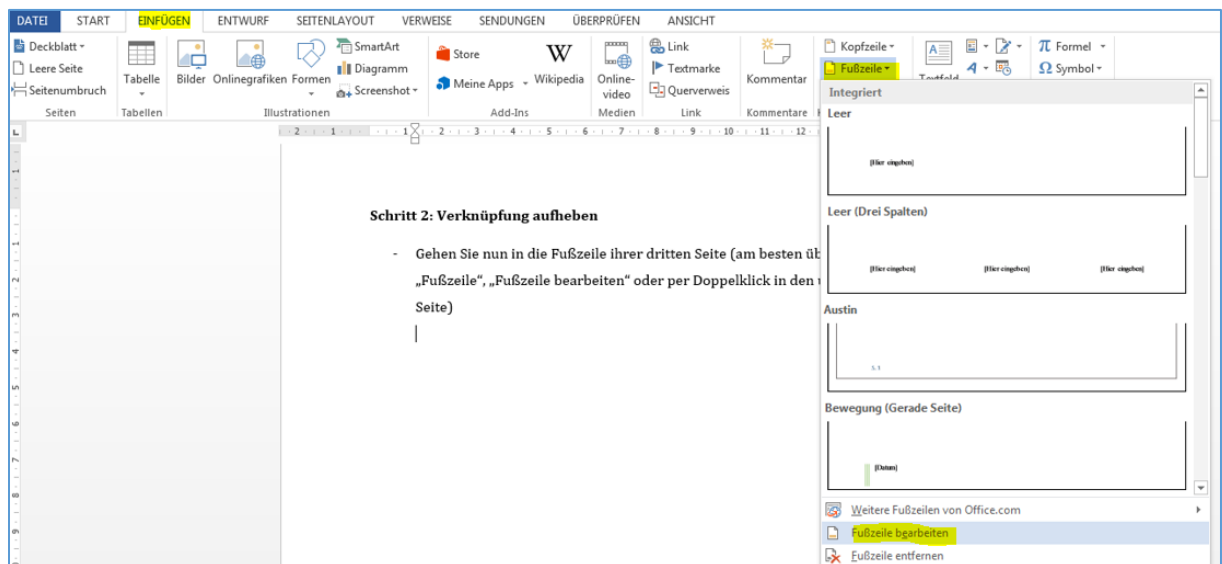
DATEI START EINFÜGEN ENTWURF SEITENLAYOUT VERWEISE SENDUNGEN ÜBERPRÜFEN ANSICHT

Deckblatt
Leere Seite
Seitenumbruch
Seiten

Tabelle
Tabellen

Bilder Onlinegrafiken Formen
SmartArt
Diagramm
Screenshot
Illustrationen

Store
Meine Apps
Wikipedia
Add-Ins

Online-video
Medien

Link
Textmarke
Querverweis
Link

Kommentar
Kommentare

Kopfzeile
Fußzeile
Textfeld

Formel
Symbol

Integriert
Leer
[Hier eingeben]
Leer (Drei Spalten)
[Hier eingeben] [Hier eingeben] [Hier eingeben]
Austin
Bewegung (Gerade Seite)
[Datum]

Weitere Fußzeilen von Office.com
Fußzeile bearbeiten
Fußzeile entfernen

Schritt 2: Verknüpfung aufheben

- Gehen Sie nun in die Fußzeile ihrer dritten Seite (am besten üb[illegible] „Fußzeile“, „Fußzeile bearbeiten“ oder per Doppelklick in den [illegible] Seite)